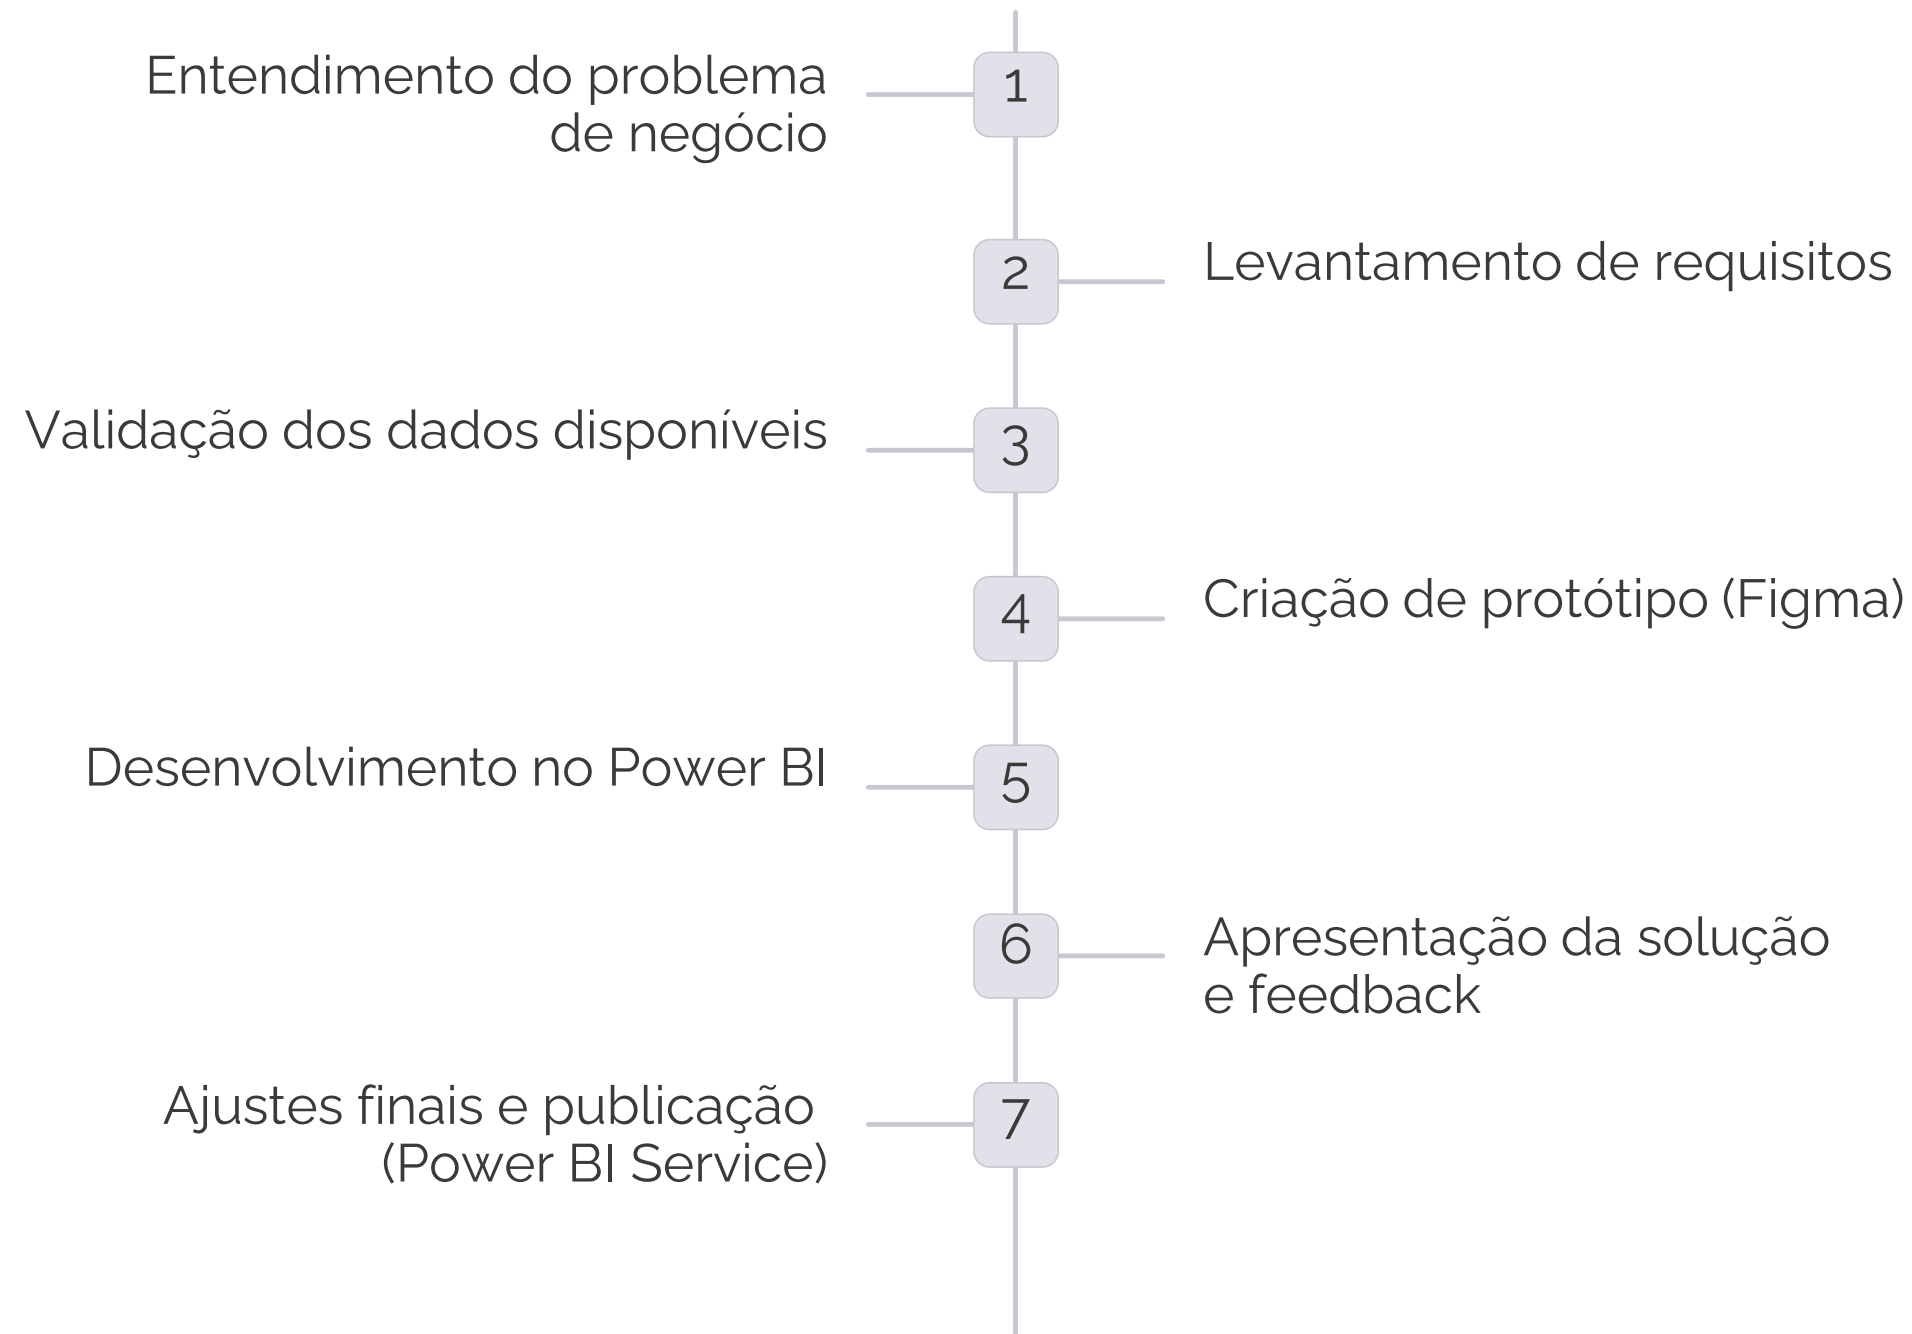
1
Entendimento do problema de negócio

2
Levantamento de requisitos

3
Validação dos dados disponíveis

4
Criação de protótipo (Figma)

5
Desenvolvimento no Power BI

6
Apresentação da solução e feedback

7
Ajustes finais e publicação (Power BI Service)